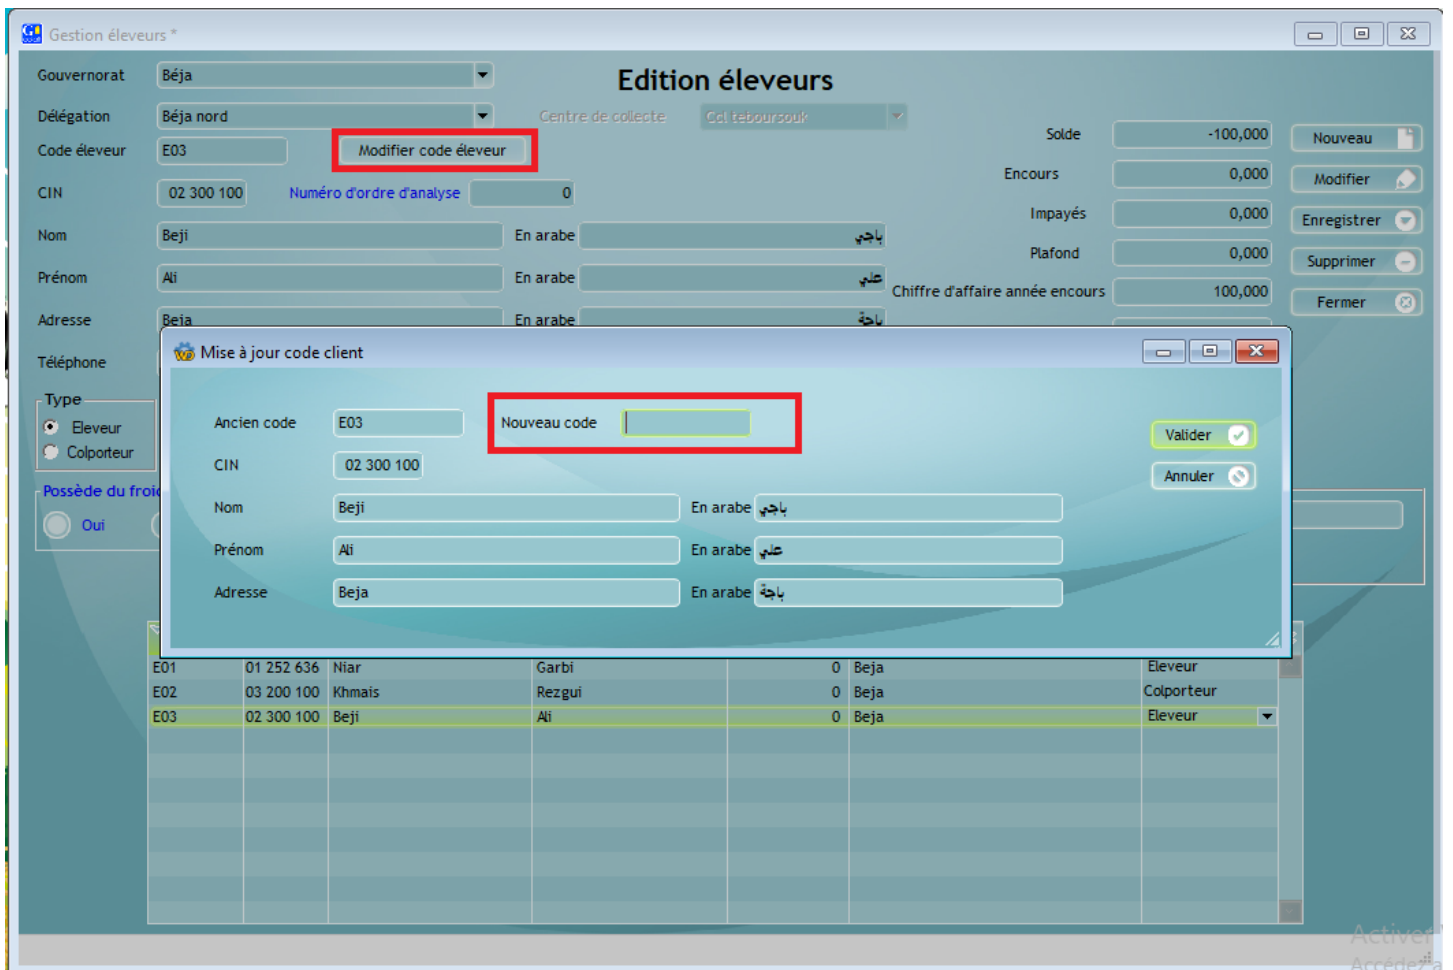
Gestion éleveurs *

Edition éleveurs

Gouvernorat Béja

Délégation Béja nord

Centre de collecte Ccl tebourssouk

Code éleveur E03

Modifier code éleveur

CIN 02 300 100

Numéro d'ordre d'analyse 0

Nom Beji En arabe باجي

Prénom Ali En arabe علي

Adresse Beja En arabe باجة

Téléphone

Type
Eleveur
Colporteur

Possède du froi

Oui

Solde -100,000

Encours 0,000

Impayés 0,000

Plafond 0,000

Chiffre d'affaire année encours 100,000

Nouveau
Modifier
Enregistrer
Supprimer
Fermer

Mise à jour code client

Ancien code E03

Nouveau code

CIN 02 300 100

Nom Beji En arabe باجي

Prénom Ali En arabe علي

Adresse Beja En arabe باجة

Valider
Annuler

| | | | | | | |
|---|---|---|---|---|---|---|
| E01 | 01 252 636 | Niar | Garbi | 0 | Beja | Eleveur |
| E02 | 03 200 100 | Khmais | Rezgui | 0 | Beja | Colporteur |
| E03 | 02 300 100 | Beji | Ali | 0 | Beja | Eleveur |

Activer
Accéde